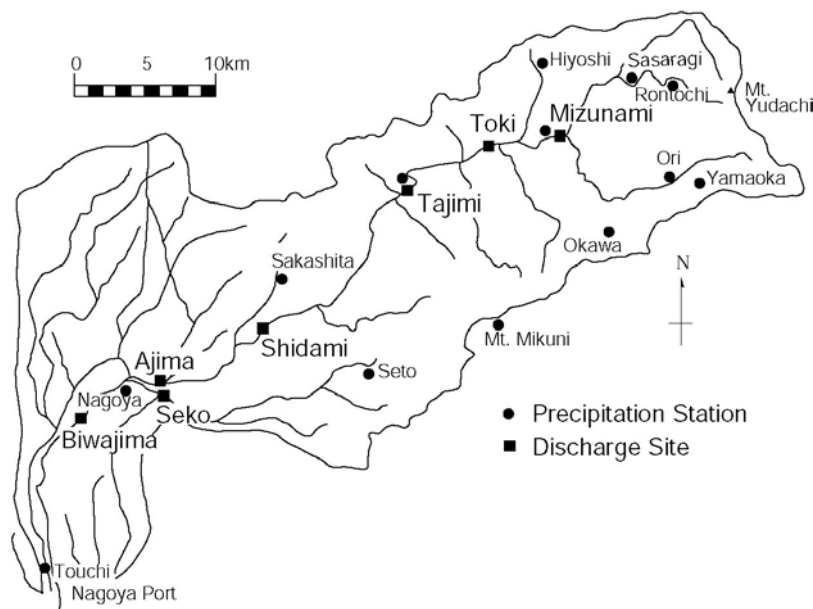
0 5 10km

Hiyoshi
Sasaragi
Rontochi
Mt. Yudachi
Toki
Mizunami
Ori
Yamaoka
Tajimi
Okawa
Sakashita
N
Shidami
Mt. Mikuni
Ajima
Seto
Nagoya
Seko
Biwajima
Touchi
Nagoya Port

● Precipitation Station
■ Discharge Site